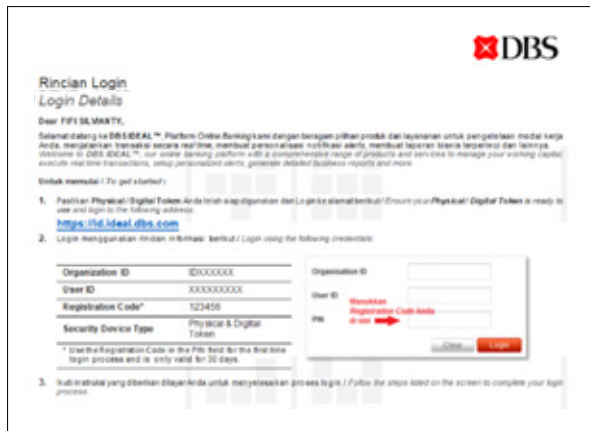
DBS

Rincian Login
Login Details

Dear FIFI SILVANTY,

Selamat datang ke DBS IDEAL™, Platform Online Banking kami dengan beragam pilihan produk dan layanan untuk pengelolaan modal kerja Anda, menjalankan transaksi secara real time, membuat personalisasi notifikasi alerts, membuat laporan bisnis terperinci dan lainnya. Welcome to DBS IDEAL™, our online banking platform with a comprehensive range of products and services to manage your working capital, execute real time transactions, setup personalized alerts, generate detailed business reports and more.

Untuk memulai / To get started:

1. Pastikan Physical / Digital Token Anda telah siap digunakan dan Login ke alamat berikut / Ensure your Physical / Digital Token is ready to use and login to the following address:
https://id.ideal.dbs.com

2. Login menggunakan rincian informasi berikut / Login using the following credentials:

| Organization ID | IDXXXXXX |
|---|---|
| User ID | XXXXXXXXX |
| Registration Code* | 123456 |
| Security Device Type | Physical & Digital Token |

* Use the Registration Code in the PIN field for the first time login process and is only valid for 30 days.

Organisation ID
User ID
PIN
Masukkan Registration Code Anda di sini
Clear
Login

3. Ikuti instruksi yang diberikan dilayar Anda untuk menyelesaikan proses login / Follow the steps listed on the screen to complete your login process.